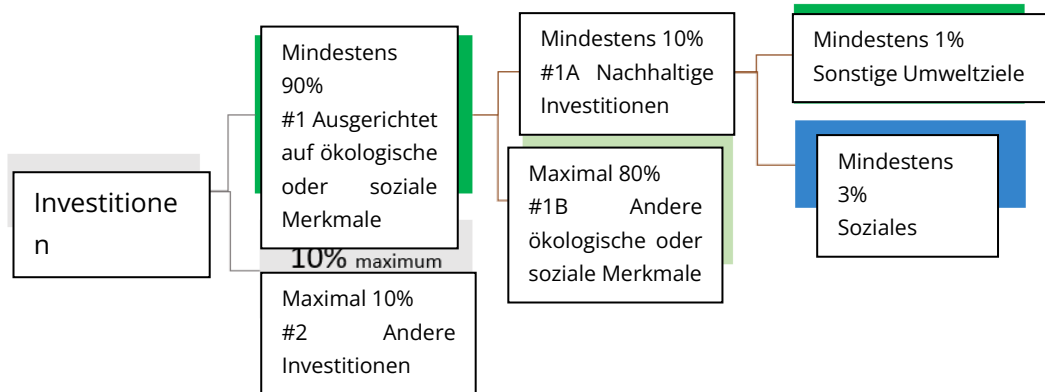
Investitionen

Mindestens 90%
#1 Ausgerichtet auf ökologische oder soziale Merkmale

10% maximum

Maximal 10%
#2 Andere Investitionen

Mindestens 10%
#1A Nachhaltige Investitionen

Maximal 80%
#1B Andere ökologische oder soziale Merkmale

Mindestens 1%
Sonstige Umweltziele

Mindestens 3%
Soziales